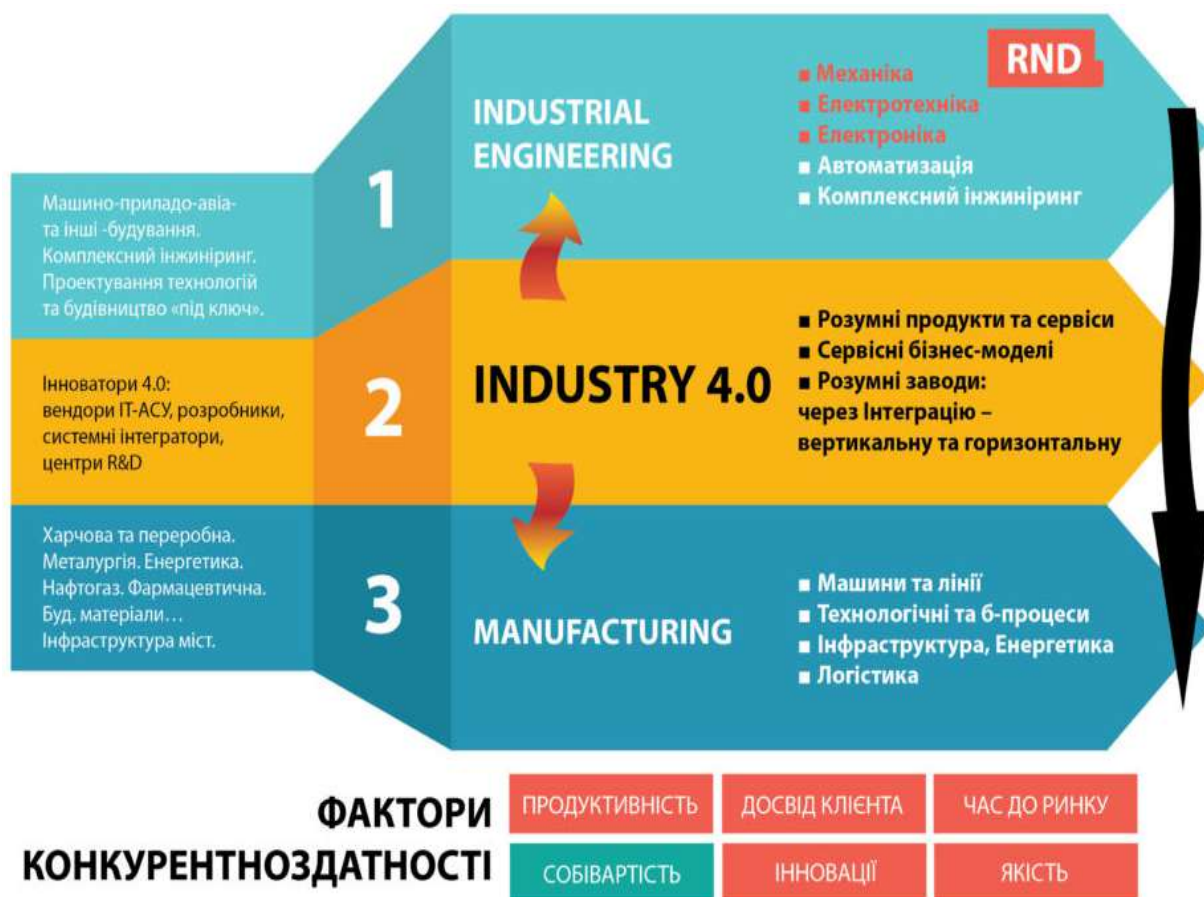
Машино-приладо-авіа-та інші -будування. Комплексний інжиніринг. Проектування технологій та будівництво «під ключ».

1

INDUSTRIAL ENGINEERING

RND

■ Механіка
■ Електротехніка
■ Електроніка
■ Автоматизація
■ Комплексний інжиніринг

Інноватори 4.0: вендори ІТ-АСУ, розробники, системні інтегратори, центри R&D

2

INDUSTRY 4.0

■ Розумні продукти та сервіси
■ Сервісні бізнес-моделі
■ Розумні заводи: через Інтеграцію – вертикальну та горизонтальну

Харчова та переробна. Металургія. Енергетика. Нафтогаз. Фармацевтична. Буд. матеріали… Інфраструктура міст.

3

MANUFACTURING

■ Машини та лінії
■ Технологічні та б-процеси
■ Інфраструктура, Енергетика
■ Логістика

ФАКТОРИ КОНКУРЕНТНОЗДАТНОСТІ

| ПРОДУКТИВНІСТЬ | ДОСВІД КЛІЄНТА | ЧАС ДО РИНКУ |
|---|---|---|
| СОБІВАРТІСТЬ | ІННОВАЦІЇ | ЯКІСТЬ |